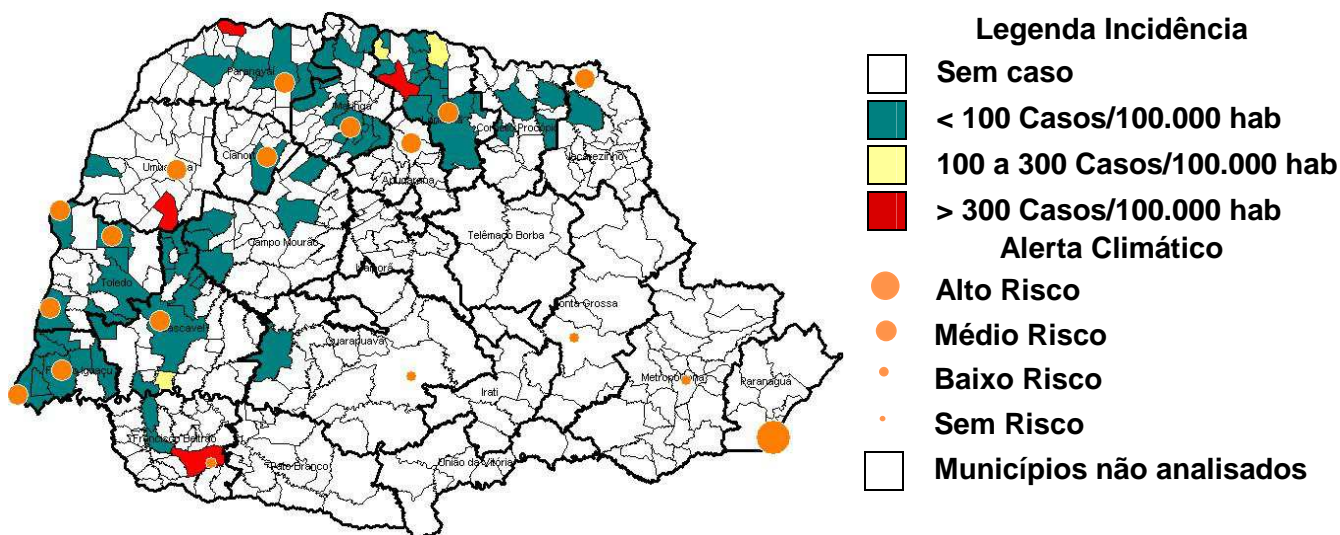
Paranavaí
Maringá
Cornélio Procópio
Jacarezinho
Umuarama
Cianorte
Apucarana
Telêmaco Borba
Campo Mourão
Ivaiporã
Toledo
Ponta Grossa
Cascavel
Guarapuava
Foz do Iguaçu
Irati
Metropolitana
Paranaguá
Francisco Beltrão
Pato Branco
União da Vitória

Legenda Incidência
Sem caso
< 100 Casos/100.000 hab
100 a 300 Casos/100.000 hab
> 300 Casos/100.000 hab
Alerta Climático
Alto Risco
Médio Risco
Baixo Risco
Sem Risco
Municípios não analisados